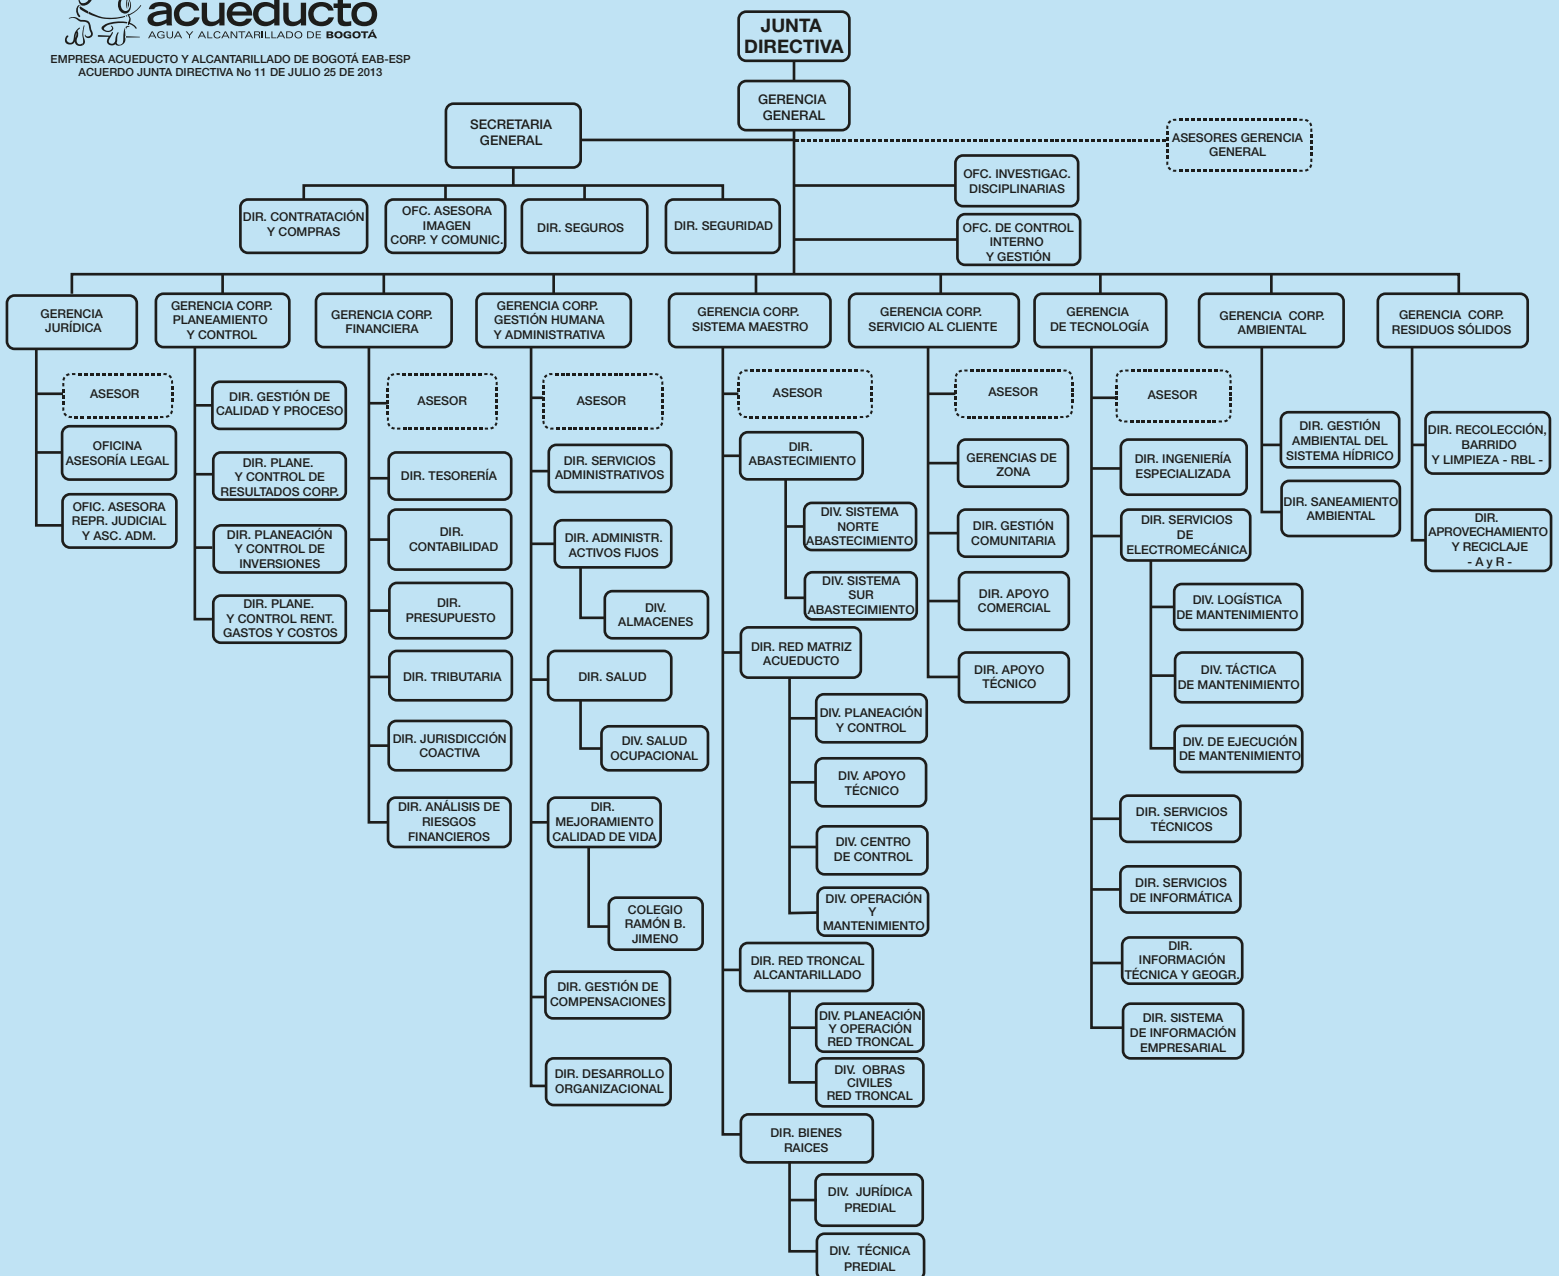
acueducto
AGUA Y ALCANTARILLADO DE BOGOTÁ
EMPRESA ACUEDUCTO Y ALCANTARILLADO DE BOGOTÁ EAB-ESP
ACUERDO JUNTA DIRECTIVA No 11 DE JULIO 25 DE 2013

JUNTA DIRECTIVA

GERENCIA GENERAL

SECRETARIA GENERAL

ASESORES GERENCIA GENERAL

OFC. INVESTIGAC. DISCIPLINARIAS

OFC. DE CONTROL INTERNO Y GESTIÓN

DIR. CONTRATACIÓN Y COMPRAS
OFC. ASESORA IMAGEN CORP. Y COMUNIC.
DIR. SEGUROS
DIR. SEGURIDAD

GERENCIA JURÍDICA
ASESOR
OFICINA ASESORÍA LEGAL
OFIC. ASESORA REPR. JUDICIAL Y ASC. ADM.

GERENCIA CORP. PLANEAMIENTO Y CONTROL
DIR. GESTIÓN DE CALIDAD Y PROCESO
DIR. PLANE. Y CONTROL DE RESULTADOS CORP.
DIR. PLANEACIÓN Y CONTROL DE INVERSIONES
DIR. PLANE. Y CONTROL RENT. GASTOS Y COSTOS

GERENCIA CORP. FINANCIERA
ASESOR
DIR. TESORERÍA
DIR. CONTABILIDAD
DIR. PRESUPUESTO
DIR. TRIBUTARIA
DIR. JURISDICCIÓN COACTIVA
DIR. ANÁLISIS DE RIESGOS FINANCIEROS

GERENCIA CORP. GESTIÓN HUMANA Y ADMINISTRATIVA
ASESOR
DIR. SERVICIOS ADMINISTRATIVOS
DIR. ADMINISTR. ACTIVOS FIJOS
DIV. ALMACENES
DIR. SALUD
DIV. SALUD OCUPACIONAL
DIR. MEJORAMIENTO CALIDAD DE VIDA
COLEGIO RAMÓN B. JIMENO
DIR. GESTIÓN DE COMPENSACIONES
DIR. DESARROLLO ORGANIZACIONAL

GERENCIA CORP. SISTEMA MAESTRO
ASESOR
DIR. ABASTECIMIENTO
DIV. SISTEMA NORTE ABASTECIMIENTO
DIV. SISTEMA SUR ABASTECIMIENTO
DIR. RED MATRIZ ACUEDUCTO
DIV. PLANEACIÓN Y CONTROL
DIV. APOYO TÉCNICO
DIV. CENTRO DE CONTROL
DIV. OPERACIÓN Y MANTENIMIENTO
DIR. RED TRONCAL ALCANTARILLADO
DIV. PLANEACIÓN Y OPERACIÓN RED TRONCAL
DIV. OBRAS CIVILES RED TRONCAL
DIR. BIENES RAICES
DIV. JURÍDICA PREDIAL
DIV. TÉCNICA PREDIAL

GERENCIA CORP. SERVICIO AL CLIENTE
ASESOR
GERENCIAS DE ZONA
DIR. GESTIÓN COMUNITARIA
DIR. APOYO COMERCIAL
DIR. APOYO TÉCNICO

GERENCIA DE TECNOLOGÍA
ASESOR
DIR. INGENIERÍA ESPECIALIZADA
DIR. SERVICIOS DE ELECTROMECÁNICA
DIV. LOGÍSTICA DE MANTENIMIENTO
DIV. TÁCTICA DE MANTENIMIENTO
DIV. DE EJECUCIÓN DE MANTENIMIENTO
DIR. SERVICIOS TÉCNICOS
DIR. SERVICIOS DE INFORMÁTICA
DIR. INFORMACIÓN TÉCNICA Y GEOGR.
DIR. SISTEMA DE INFORMACIÓN EMPRESARIAL

GERENCIA CORP. AMBIENTAL
DIR. GESTIÓN AMBIENTAL DEL SISTEMA HÍDRICO
DIR. SANEAMIENTO AMBIENTAL

GERENCIA CORP. RESIDUOS SÓLIDOS
DIR. RECOLECCIÓN, BARRIDO Y LIMPIEZA - RBL -
DIR. APROVECHAMIENTO Y RECICLAJE - A y R -